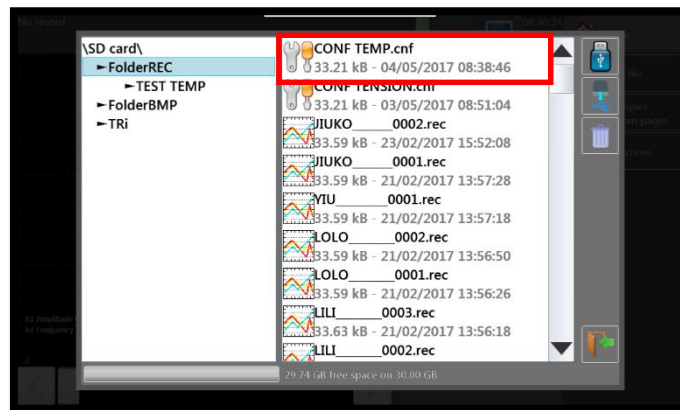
No record

\SD card\
►FolderREC
►TEST TEMP
►FolderBMP
►TRi

CONF TEMP.cnf
33.21 kB - 04/05/2017 08:38:46
CONF TENSION.cnf
33.21 kB - 03/05/2017 08:51:04
JIUKO______0002.rec
33.59 kB - 23/02/2017 15:52:08
JIUKO______0001.rec
33.59 kB - 21/02/2017 13:57:28
YIU________0001.rec
33.59 kB - 21/02/2017 13:57:18
LOLO_______0002.rec
33.59 kB - 21/02/2017 13:56:50
LOLO_______0001.rec
33.59 kB - 21/02/2017 13:56:26
LILI_______0003.rec
33.63 kB - 21/02/2017 13:56:18
LILI_______0002.rec

29.74 GB free space on 30.00 GB